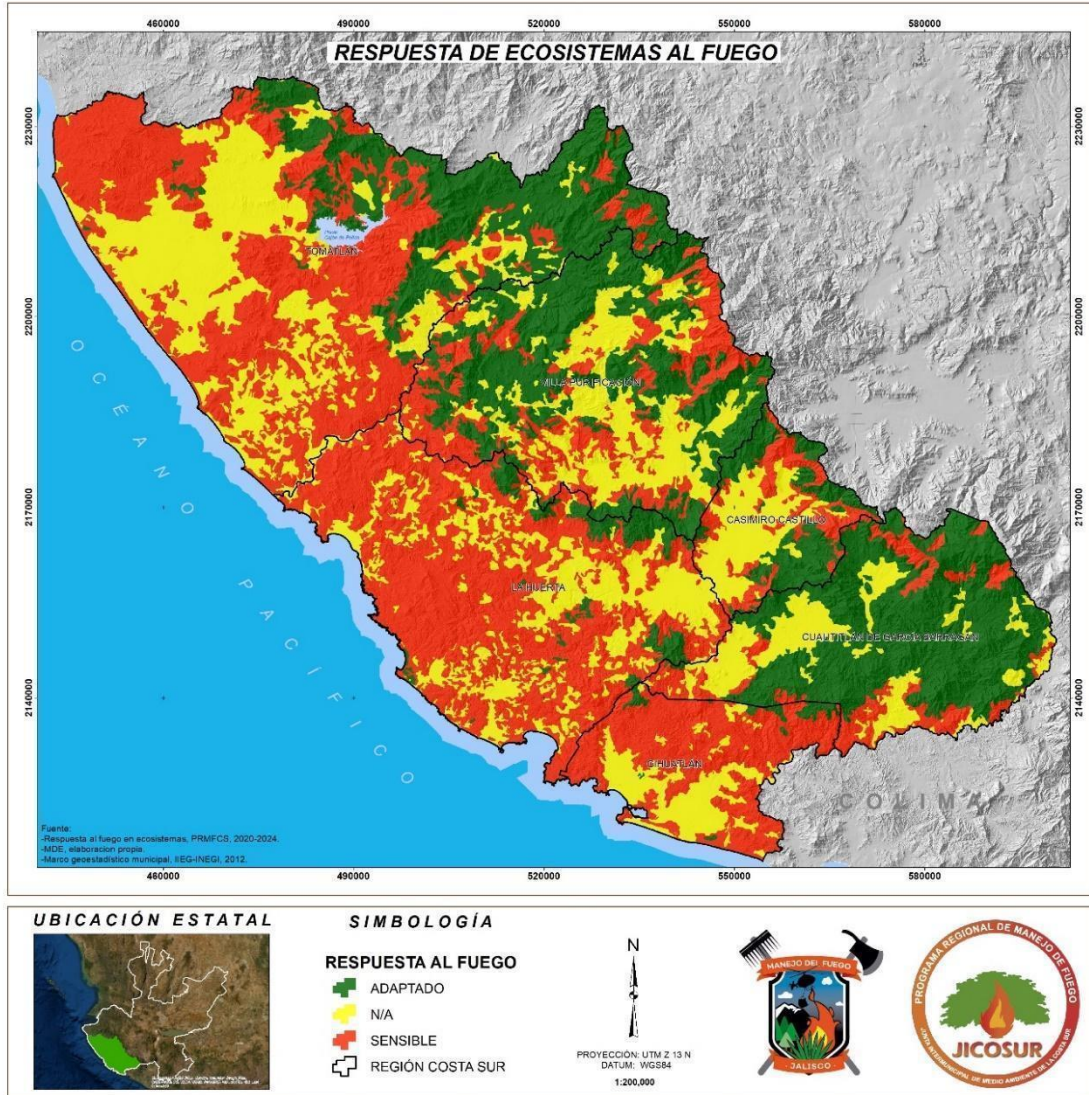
460000 490000 520000 550000 580000

RESPUESTA DE ECOSISTEMAS AL FUEGO

2230000
2200000
2170000
2140000

TOMATLÁN

VILLA PURIFICACIÓN

CASIMIRO CASTILLO

LA HUERTA

CUAUTITLÁN DE GARCÍA BARRAGÁN

CIHUATLÁN

O C É A N O P A C Í F I C O

C O L I M A

Fuente:
-Respuesta al fuego en ecosistemas, PRMFCS, 2020-2024.
-MDE, elaboración propia.
-Marco geoestadístico municipal, IIEG-INEGI, 2012.

460000 490000 520000 550000 580000

UBICACIÓN ESTATAL

SIMBOLOGÍA

RESPUESTA AL FUEGO
ADAPTADO
N/A
SENSIBLE
REGIÓN COSTA SUR

N

PROYECCIÓN: UTM Z 13 N
DATUM: WGS84
1:200,000

MANEJO DEL FUEGO
JALISCO

PROGRAMA REGIONAL DE MANEJO DE FUEGO
JICOSUR
JUNTA INTERMUNICIPAL DE MEDIO AMBIENTE DE LA COSTA SUR